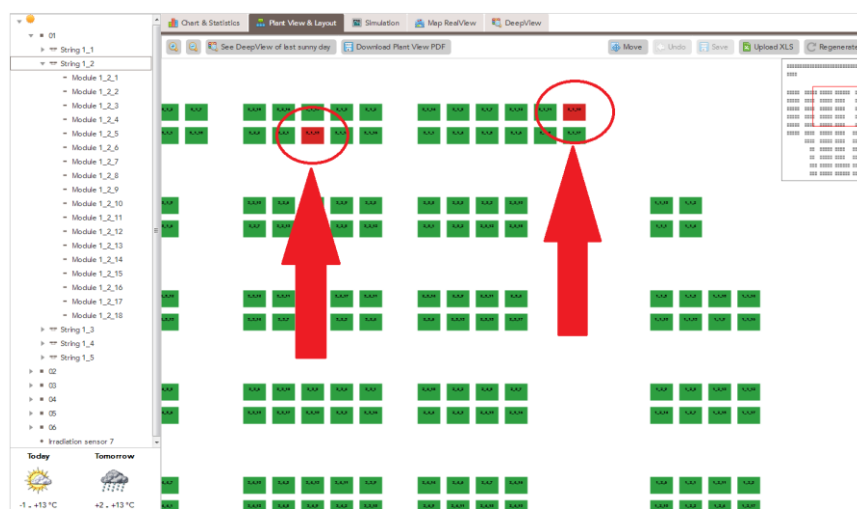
Chart & Statistics
Plant View & Layout
Simulation
Map RealView
DeepView

See DeepView of last sunny day
Download Plant View PDF
Move
Undo
Save
Upload XLS
Regenerate

01
String 1_1
String 1_2
Module 1_2_1
Module 1_2_2
Module 1_2_3
Module 1_2_4
Module 1_2_5
Module 1_2_6
Module 1_2_7
Module 1_2_8
Module 1_2_9
Module 1_2_10
Module 1_2_11
Module 1_2_12
Module 1_2_13
Module 1_2_14
Module 1_2_15
Module 1_2_16
Module 1_2_17
Module 1_2_18
String 1_3
String 1_4
String 1_5
02
03
04
05
06
Irradiation sensor 7

Today
Tomorrow
-1 - +13 °C
+2 - +13 °C